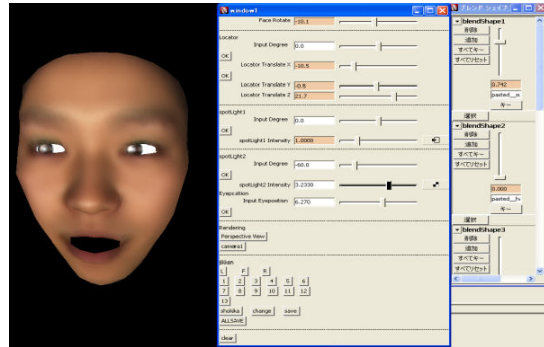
window1

Face Rotate -10.1

Locator
Input Degree 0.0
OK
Locator Translate X -10.5
OK
Locator Translate Y -0.5
Locator Translate Z 21.7

spotLight1
Input Degree 0.0
OK
spotLight1 Intensity 1.0000

spotLight2
Input Degree -60.0
OK
spotLight2 Intensity 3.2330
Eyeposition
Input Eyeposition 6.270
OK

Rendering
Perspective View
camera1

Skidan
L F R
1 2 3 4 5 6
7 8 9 10 11 12
13
shokika change save
ALLSAVE

clear

ブレンド シェイプ

blendShape1
削除
追加
すべてキー
すべてリセット
0.742
pasted_sk
キー
選択

blendShape2
削除
追加
すべてキー
すべてリセット
0.000
pasted_fa
キー
選択

blendShape3
削除
追加
すべてキー
すべてリセット